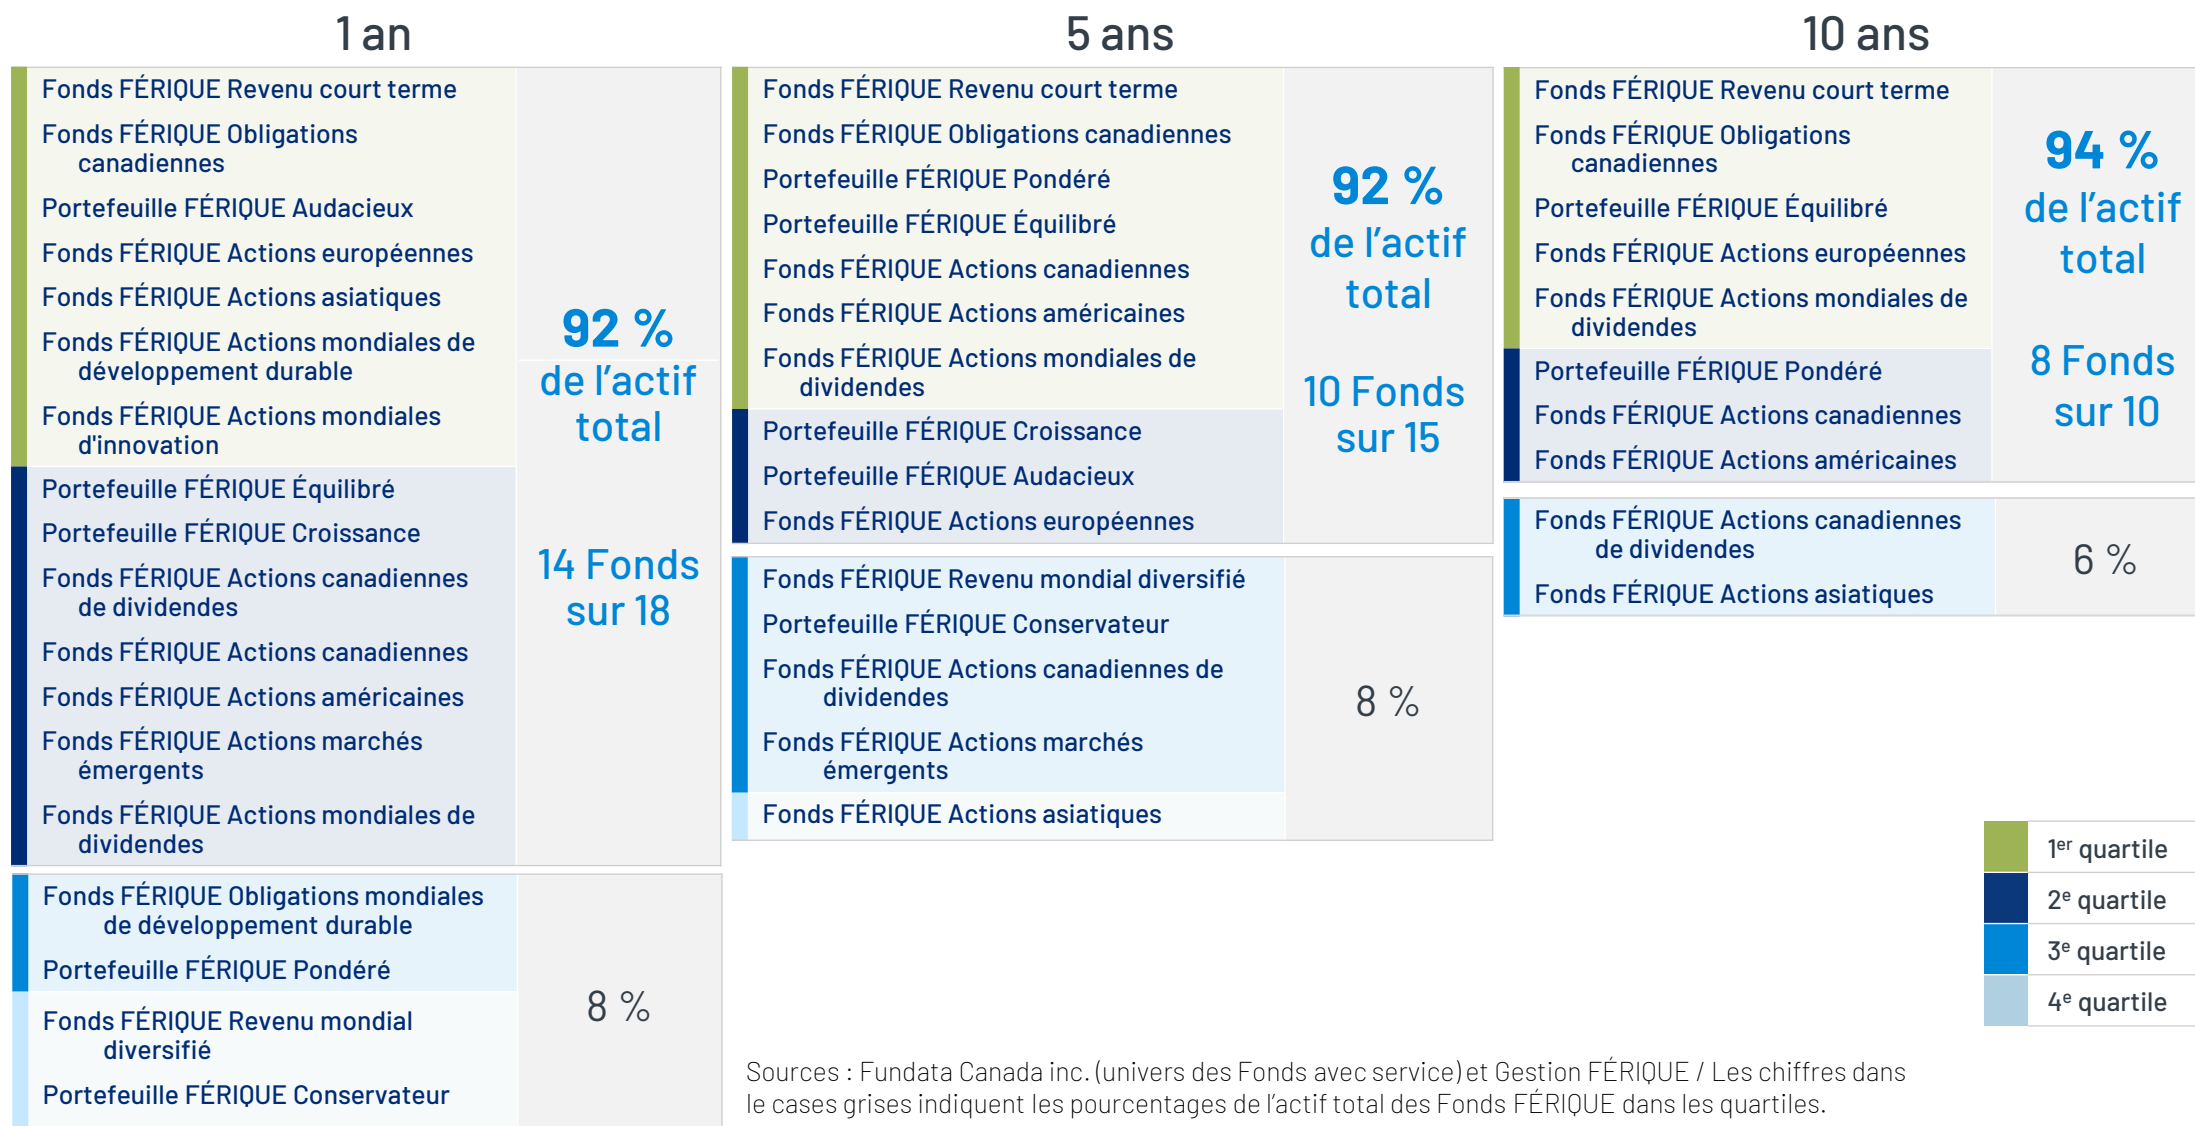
1 an

Fonds FÉRIQUE Revenu court terme
Fonds FÉRIQUE Obligations canadiennes
Portefeuille FÉRIQUE Audacieux
Fonds FÉRIQUE Actions européennes
Fonds FÉRIQUE Actions asiatiques
Fonds FÉRIQUE Actions mondiales de développement durable
Fonds FÉRIQUE Actions mondiales d'innovation
Portefeuille FÉRIQUE Équilibré
Portefeuille FÉRIQUE Croissance
Fonds FÉRIQUE Actions canadiennes de dividendes
Fonds FÉRIQUE Actions canadiennes
Fonds FÉRIQUE Actions américaines
Fonds FÉRIQUE Actions marchés émergents
Fonds FÉRIQUE Actions mondiales de dividendes

92 % de l'actif total

14 Fonds sur 18

Fonds FÉRIQUE Obligations mondiales de développement durable
Portefeuille FÉRIQUE Pondéré
Fonds FÉRIQUE Revenu mondial diversifié
Portefeuille FÉRIQUE Conservateur

8 %

5 ans

Fonds FÉRIQUE Revenu court terme
Fonds FÉRIQUE Obligations canadiennes
Portefeuille FÉRIQUE Pondéré
Portefeuille FÉRIQUE Équilibré
Fonds FÉRIQUE Actions canadiennes
Fonds FÉRIQUE Actions américaines
Fonds FÉRIQUE Actions mondiales de dividendes
Portefeuille FÉRIQUE Croissance
Portefeuille FÉRIQUE Audacieux
Fonds FÉRIQUE Actions européennes

92 % de l'actif total

10 Fonds sur 15

Fonds FÉRIQUE Revenu mondial diversifié
Portefeuille FÉRIQUE Conservateur
Fonds FÉRIQUE Actions canadiennes de dividendes
Fonds FÉRIQUE Actions marchés émergents
Fonds FÉRIQUE Actions asiatiques

8 %

10 ans

Fonds FÉRIQUE Revenu court terme
Fonds FÉRIQUE Obligations canadiennes
Portefeuille FÉRIQUE Équilibré
Fonds FÉRIQUE Actions européennes
Fonds FÉRIQUE Actions mondiales de dividendes
Portefeuille FÉRIQUE Pondéré
Fonds FÉRIQUE Actions canadiennes
Fonds FÉRIQUE Actions américaines

94 % de l'actif total

8 Fonds sur 10

Fonds FÉRIQUE Actions canadiennes de dividendes
Fonds FÉRIQUE Actions asiatiques

6 %

1$^{er}$ quartile
2$^{e}$ quartile
3$^{e}$ quartile
4$^{e}$ quartile

Sources : Fundata Canada inc. (univers des Fonds avec service) et Gestion FÉRIQUE / Les chiffres dans le cases grises indiquent les pourcentages de l'actif total des Fonds FÉRIQUE dans les quartiles.